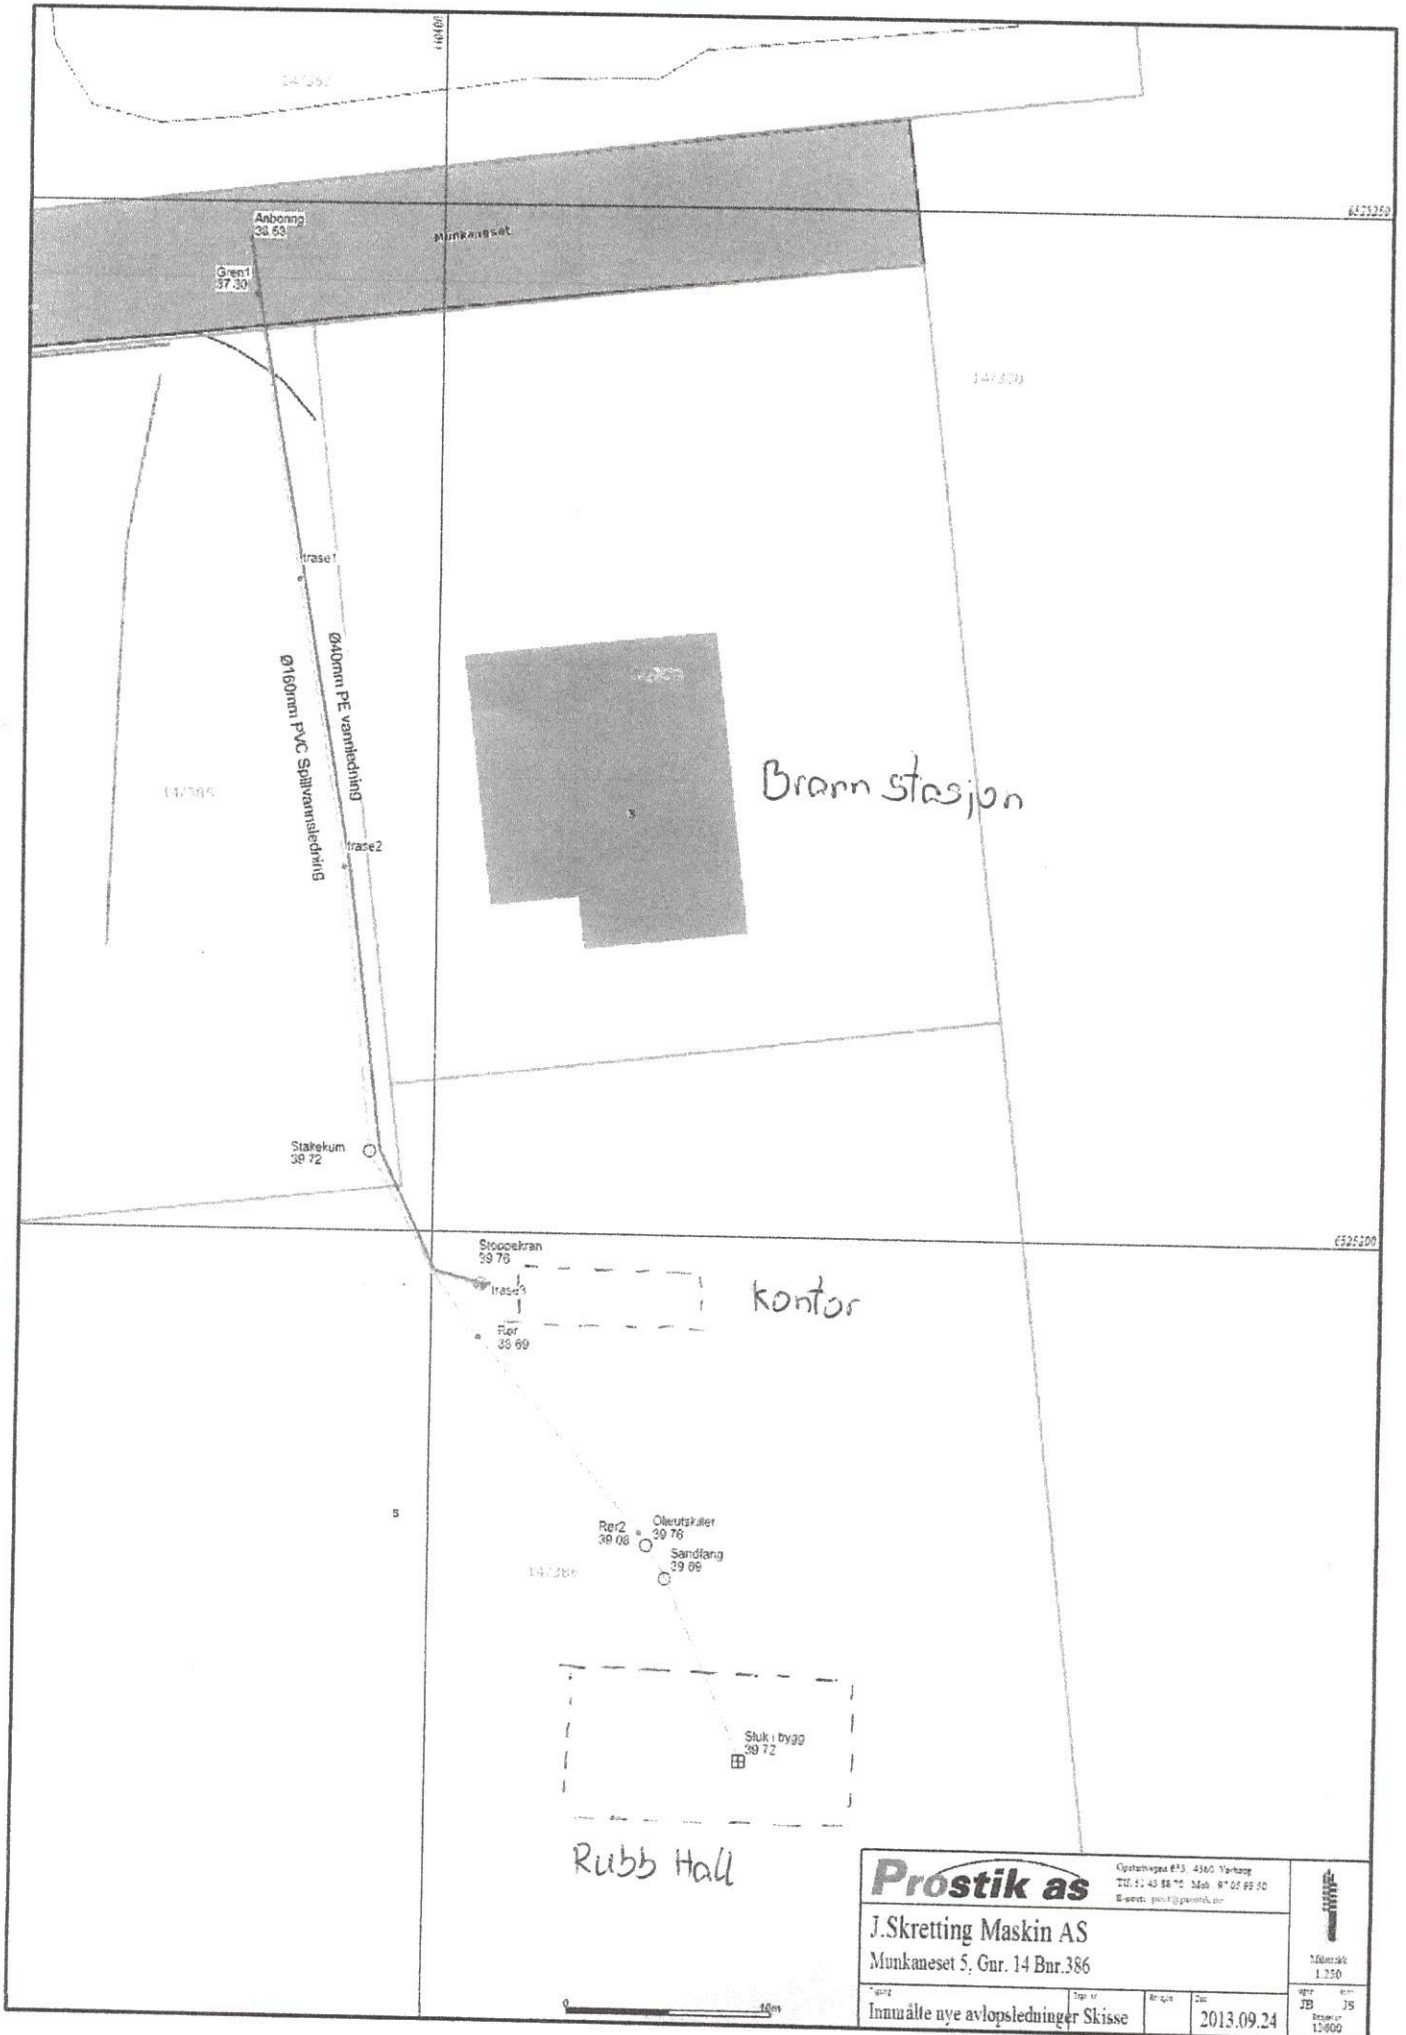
14/357

6525250

Anboring 38.53

Munkaneset

Gren1 37.30

14/330

trase1

Ø40mm PE vannledning

Ø160mm PVC Spillvannsledning

14/385

Brann stasjon

trase2

Stakekum 39.72

6525200

Stoppekran 39.76

trase3

kontor

Rør 38.69

5

Rør2 39.08

Oljeutskiller 39.76

Sandfang 39.69

14/386

Sluk i bygg 39.72

Rubb Hall

Prostik as

Opstadvegen 653, 4360 Varhaug
Tlf. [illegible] Mob. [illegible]
E-post: post@prostik.no

J.Skretting Maskin AS

Munkaneset 5, Gnr. 14 Bnr.386

Innmålte nye avløpsledninger Skisse

2013.09.24

Målestokk 1:250

JB

JS

13600

0

10m